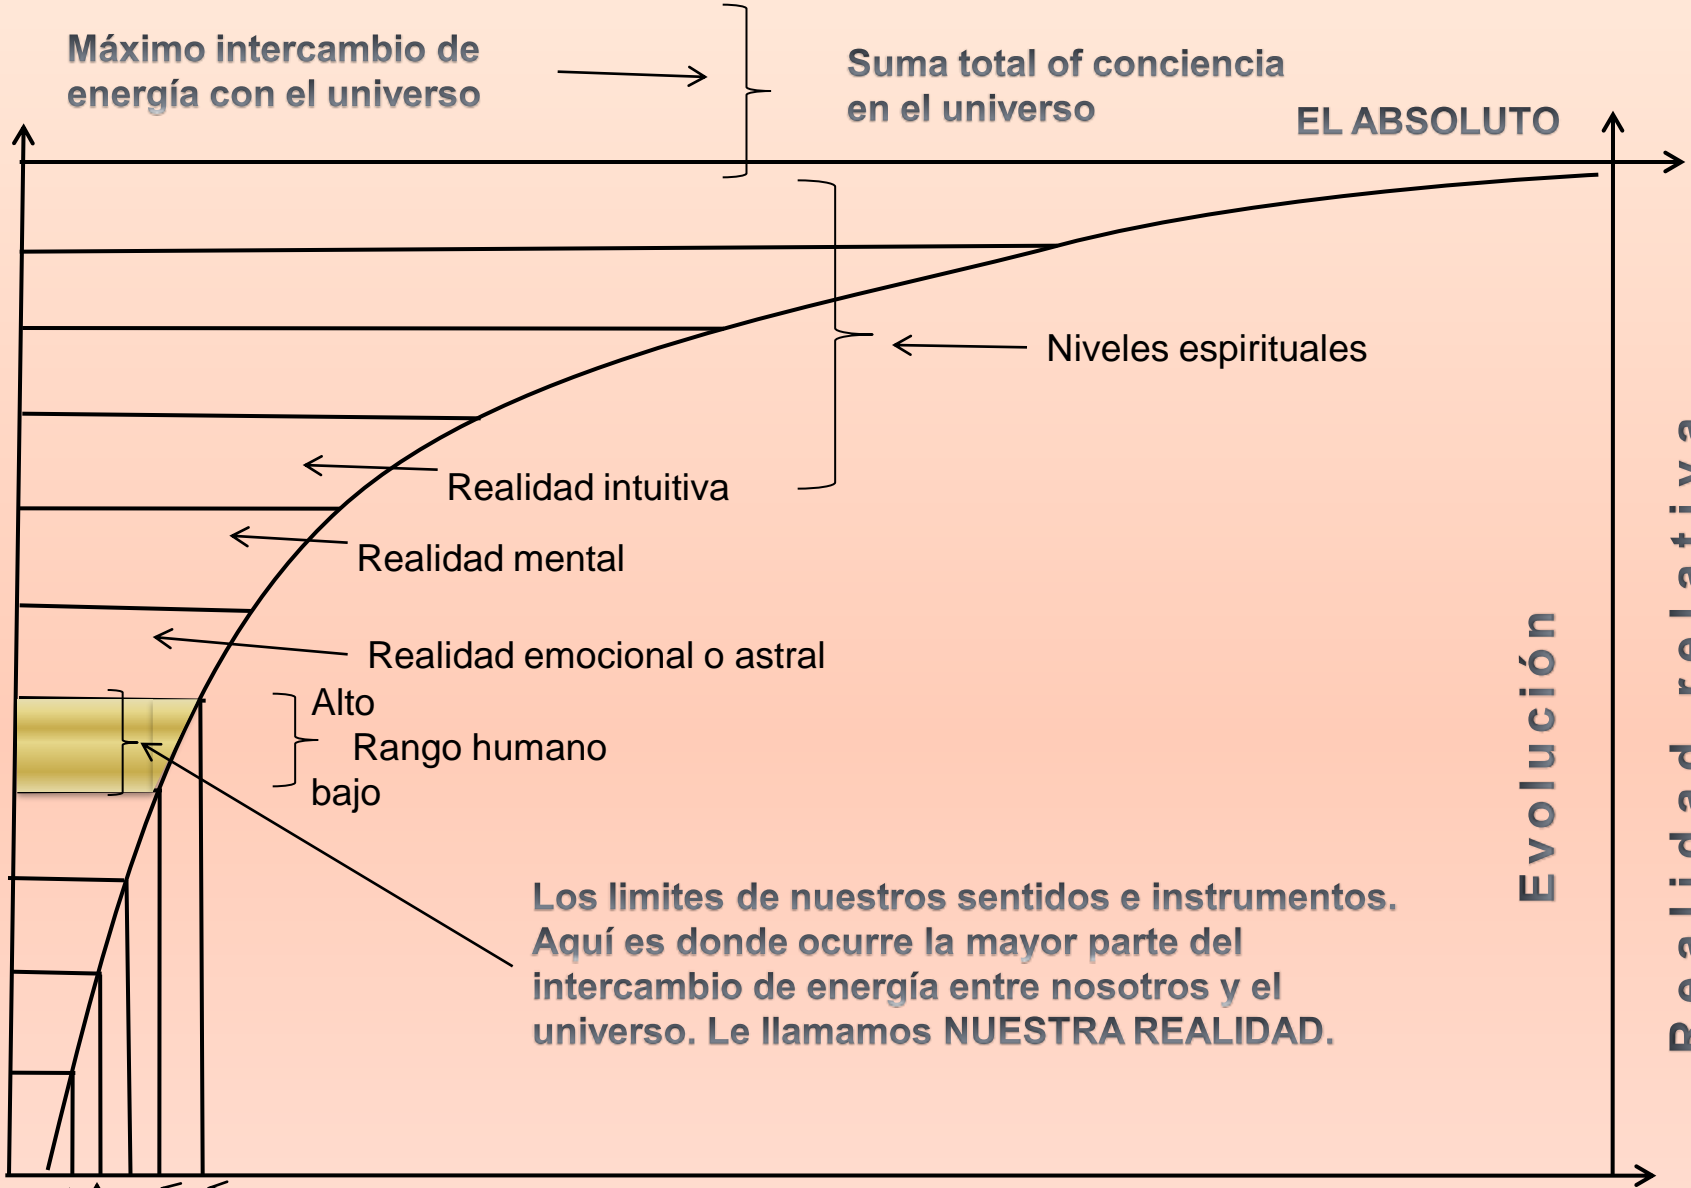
Máximo intercambio de energía con el universo

Suma total of conciencia en el universo

EL ABSOLUTO

Niveles espirituales

Realidad intuitiva

Realidad mental

Realidad emocional o astral

Alto

Rango humano

bajo

Los limites de nuestros sentidos e instrumentos. Aquí es donde ocurre la mayor parte del intercambio de energía entre nosotros y el universo. Le llamamos NUESTRA REALIDAD.

Evolución

Realidad relativa